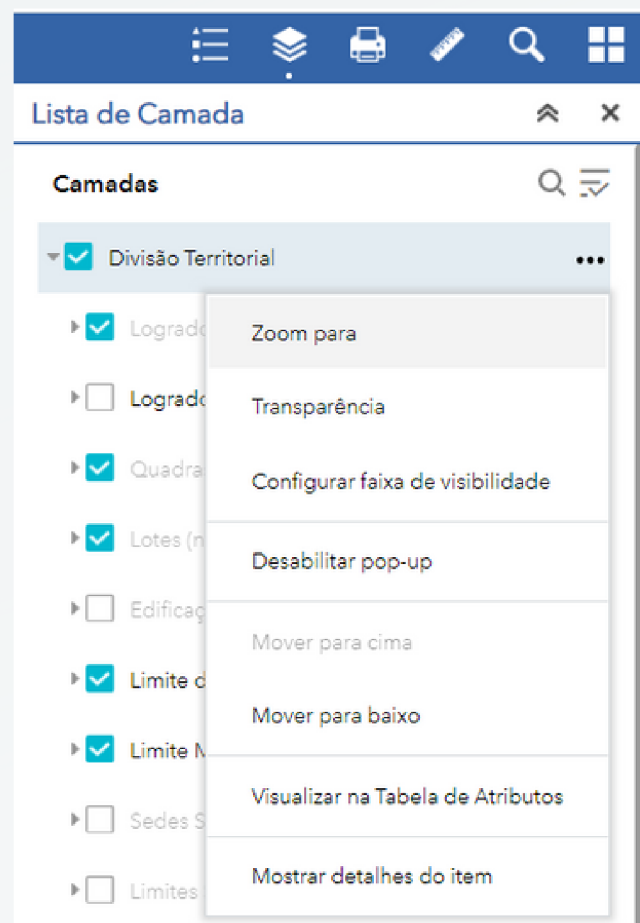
Lista de Camada

Camadas

Divisão Territorial

Lograd

Lograd

Quadra

Lotes (n

Edificaç

Limite d

Limite M

Sedes S

Limites

Zoom para

Transparência

Configurar faixa de visibilidade

Desabilitar pop-up

Mover para cima

Mover para baixo

Visualizar na Tabela de Atributos

Mostrar detalhes do item